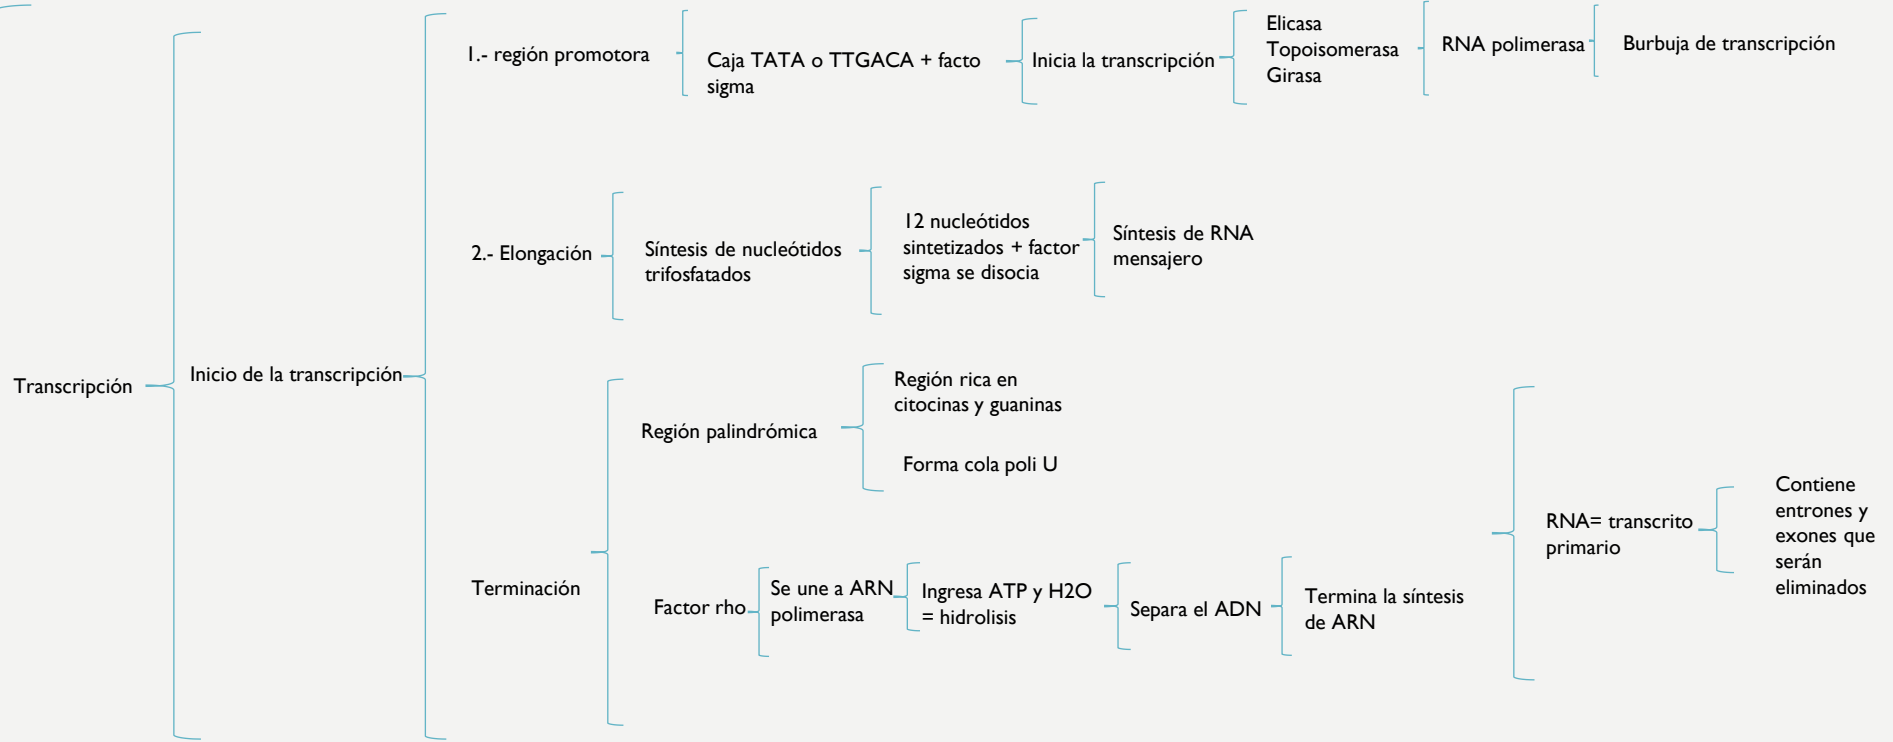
Transcripción

Inicio de la transcripción

1.- región promotora

Caja TATA o TTGACA + facto sigma

Inicia la transcripción

Elicasa
Topoisomerasa
Girasa

RNA polimerasa

Burbuja de transcripción

2.- Elongación

Síntesis de nucleótidos trifosfatados

12 nucleótidos sintetizados + factor sigma se disocia

Síntesis de RNA mensajero

Terminación

Región palindrómica

Región rica en citocinas y guaninas

Forma cola poli U

Factor rho

Se une a ARN polimerasa

Ingresa ATP y H2O = hidrolisis

Separa el ADN

Termina la síntesis de ARN

RNA= transcrito primario

Contiene entrones y exones que serán eliminados